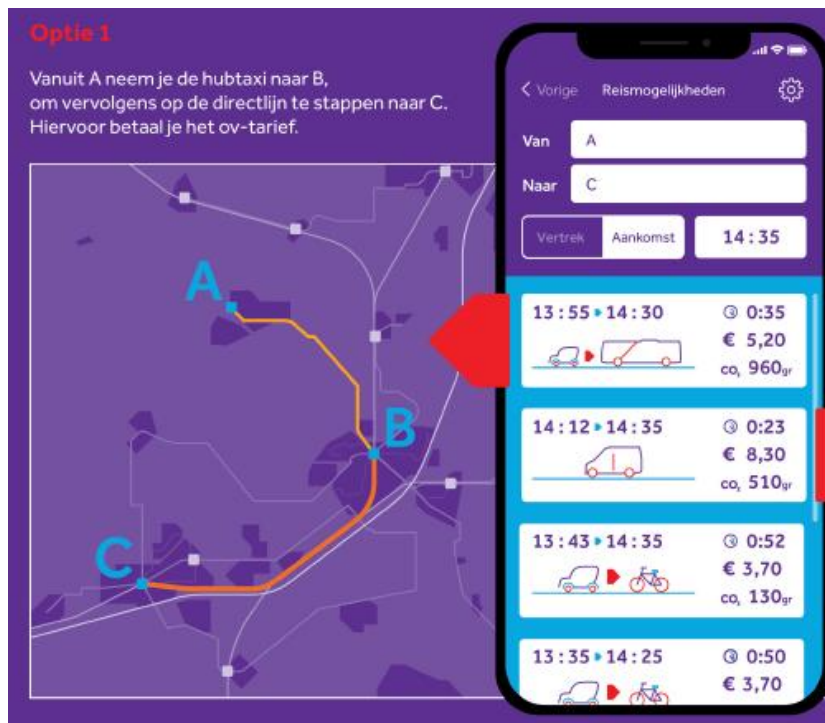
Optie 1

Vanuit A neem je de hubtaxi naar B, om vervolgens op de directlijn te stappen naar C. Hiervoor betaal je het ov-tarief.

A

B

C

< Vorige Reismogelijkheden

Van A

Naar C

Vertrek Aankomst 14:35

13:55 ▸ 14:30 0:35 € 5,20 $CO_2$ 960gr

14:12 ▸ 14:35 0:23 € 8,30 $CO_2$ 510gr

13:43 ▸ 14:35 0:52 € 3,70 $CO_2$ 130gr

13:35 ▸ 14:25 0:50 € 3,70